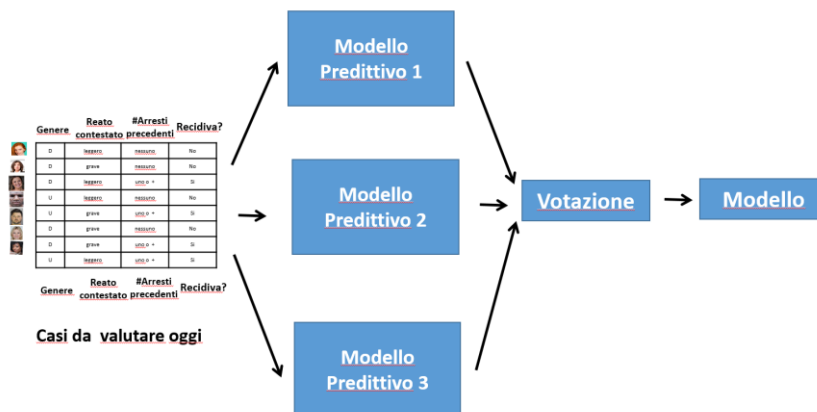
| Genere | Reato contestato | #Arresti precedenti | Recidiva? |
|---|---|---|---|
| D | leggero | nessuno | No |
| D | grave | nessuno | No |
| D | leggero | uno o + | Sì |
| U | leggero | nessuno | No |
| U | grave | uno o + | Sì |
| D | grave | nessuno | No |
| D | grave | uno o + | Sì |
| U | leggero | uno o + | Sì |

Genere Reato contestato #Arresti precedenti Recidiva?

Casi da valutare oggi

Modello Predittivo 1

Modello Predittivo 2

Modello Predittivo 3

Votazione

Modello